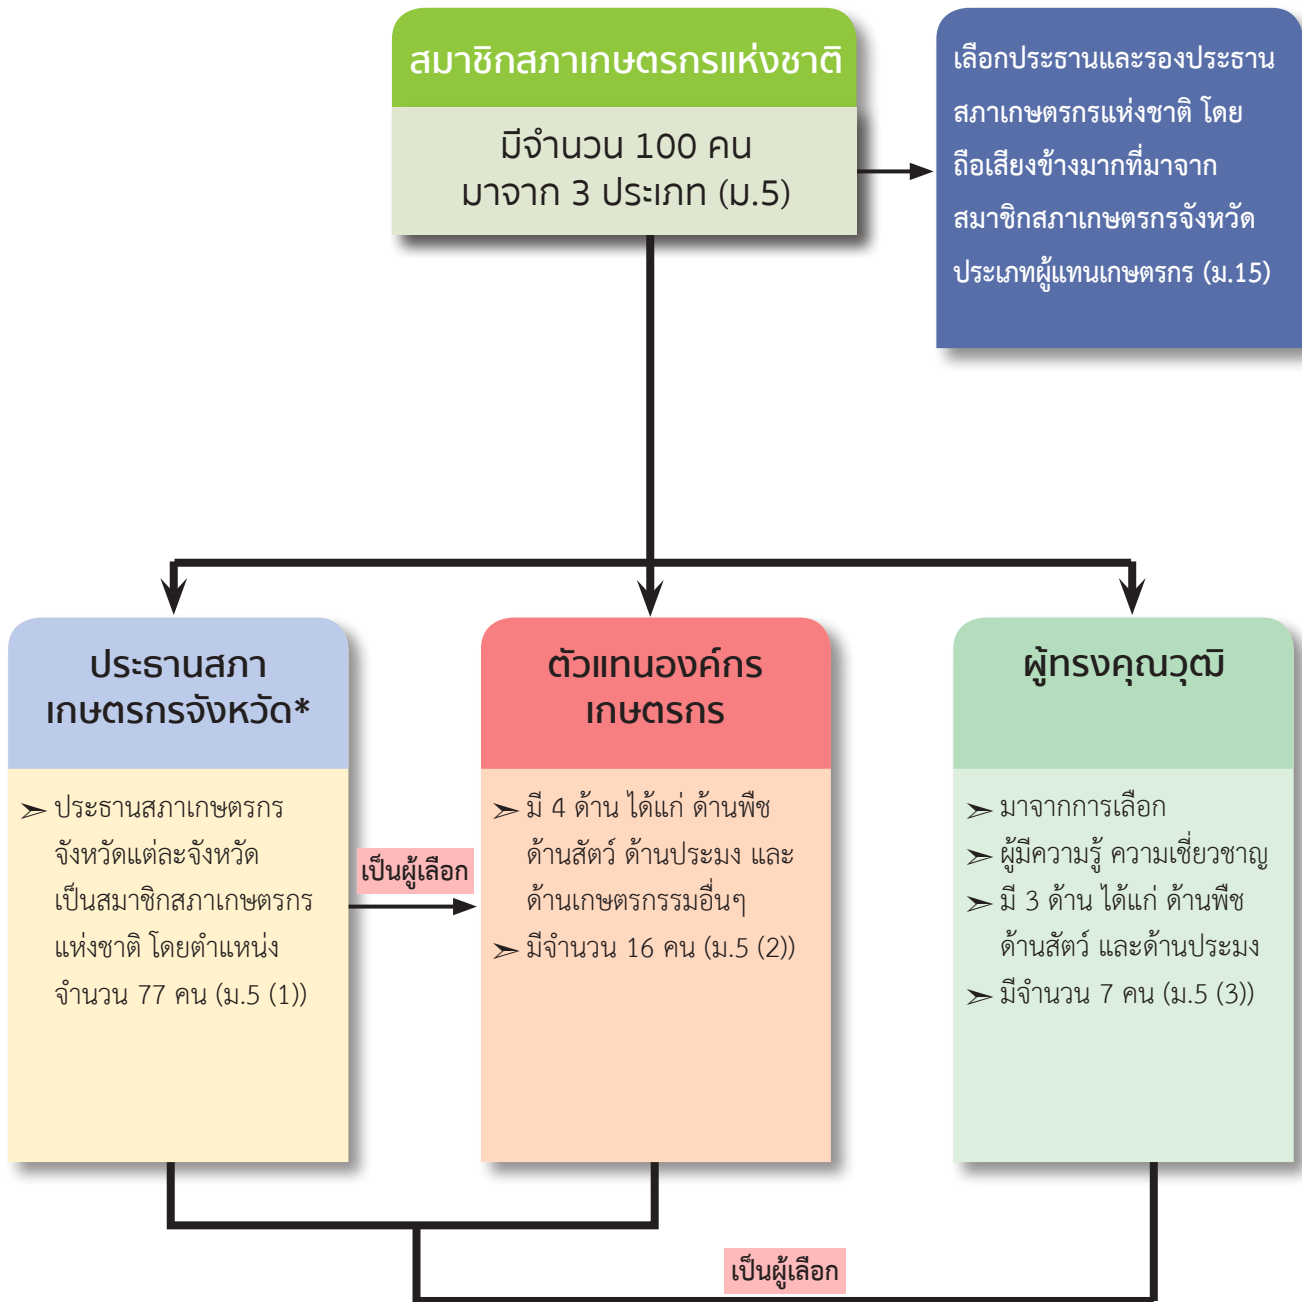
สมาชิกสภาเกษตรกรแห่งชาติ

มีจำนวน 100 คน
มาจาก 3 ประเภท (ม.5)

เลือกประธานและรองประธานสภาเกษตรกรแห่งชาติ โดยถือเสียงข้างมากที่มาจากสมาชิกสภาเกษตรกรจังหวัดประเภทผู้แทนเกษตรกร (ม.15)

ประธานสภาเกษตรกรจังหวัด*

➢ ประธานสภาเกษตรกรจังหวัดแต่ละจังหวัดเป็นสมาชิกสภาเกษตรกรแห่งชาติ โดยตำแหน่ง จำนวน 77 คน (ม.5 (1))

เป็นผู้เลือก

ตัวแทนองค์กรเกษตรกร

➢ มี 4 ด้าน ได้แก่ ด้านพืช ด้านสัตว์ ด้านประมง และด้านเกษตรกรรมอื่นๆ
➢ มีจำนวน 16 คน (ม.5 (2))

ผู้ทรงคุณวุฒิ

➢ มาจากการเลือก
➢ ผู้มีความรู้ ความเชี่ยวชาญ
➢ มี 3 ด้าน ได้แก่ ด้านพืช ด้านสัตว์ และด้านประมง
➢ มีจำนวน 7 คน (ม.5 (3))

เป็นผู้เลือก